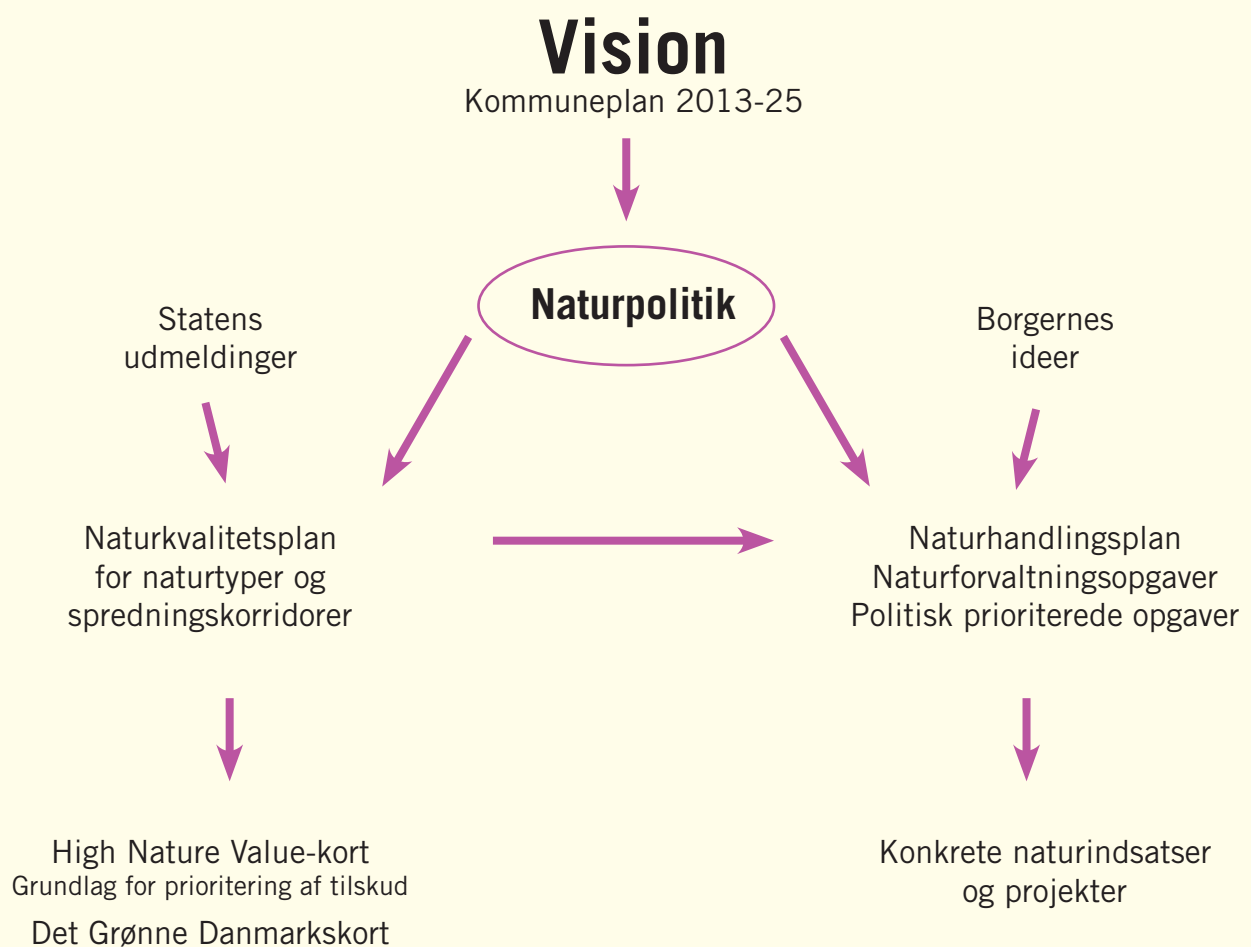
Vision
Kommuneplan 2013-25

Naturpolitik

Statens
udmeldinger

Borgernes
ideer

Naturkvalitetsplan
for naturtyper og
spredningskorridorer

Naturhandlingsplan
Naturforvaltningsopgaver
Politisk prioriterede opgaver

High Nature Value-kort
Grundlag for prioritering af tilskud
Det Grønne Danmarkskort

Konkrete naturindsatser
og projekter